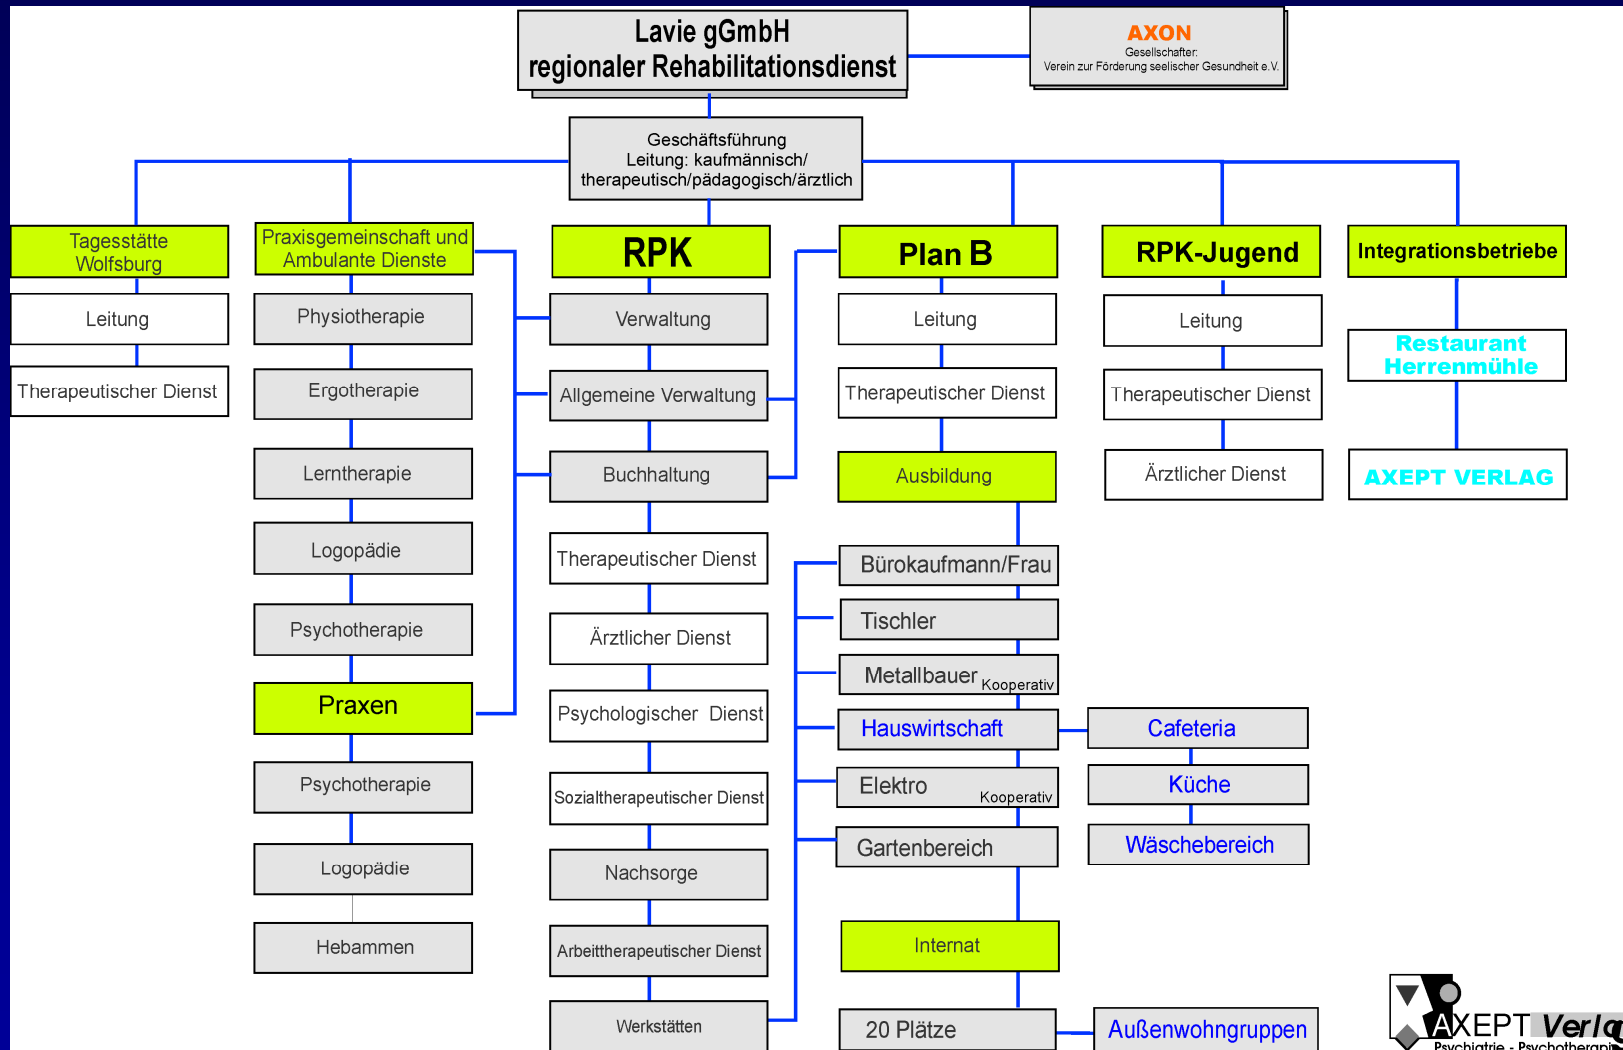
Lavie gGmbH
regionaler Rehabilitationsdienst

AXON
Gesellschafter:
Verein zur Förderung seelischer Gesundheit e.V.

Geschäftsführung
Leitung: kaufmännisch/
therapeutisch/pädagogisch/ärztlich

Tagesstätte Wolfsburg
Leitung
Therapeutischer Dienst

Praxisgemeinschaft und Ambulante Dienste
Physiotherapie
Ergotherapie
Lerntherapie
Logopädie
Psychotherapie
Praxen
Psychotherapie
Logopädie
Hebammen

RPK
Verwaltung
Allgemeine Verwaltung
Buchhaltung
Therapeutischer Dienst
Ärztlicher Dienst
Psychologischer Dienst
Sozialtherapeutischer Dienst
Nachsorge
Arbeittherapeutischer Dienst
Werkstätten

Plan B
Leitung
Therapeutischer Dienst
Ausbildung
Bürokaufmann/Frau
Tischler
Metallbauer Kooperativ
Hauswirtschaft
Elektro Kooperativ
Gartenbereich
Internat
20 Plätze

Cafeteria
Küche
Wäschebereich
Außenwohngruppen

RPK-Jugend
Leitung
Therapeutischer Dienst
Ärztlicher Dienst

Integrationsbetriebe
Restaurant Herrenmühle
AXEPT VERLAG

AXEPT Verl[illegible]
Psychiatrie - Psychotherapi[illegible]